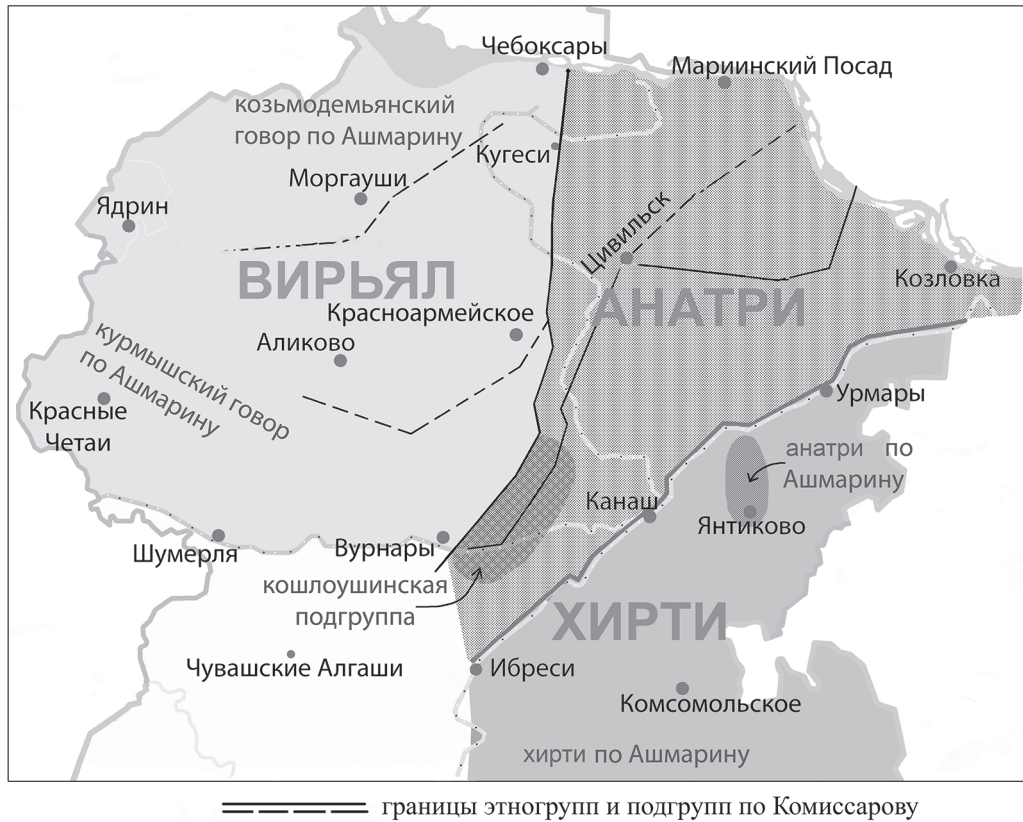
Чебоксары
Мариинский Посад
козьмодемьянский говор по Ашмарину
Кугеси
Моргауши
Ядрин
Цивильск
ВИРЬЯЛ
Козловка
Красноармейское
АНАТРИ
Аликово
курмышский говор по Ашмарину
Урмары
Красные Четаи
анатри по Ашмарину
Канаш
Янтиково
Шумерля
Вурнары
кошлоушинская подгруппа
ХИРТИ
Чувашские Алгаши
Ибреси
Комсомольское
хирти по Ашмарину

границы этногрупп и подгрупп по Комиссарову